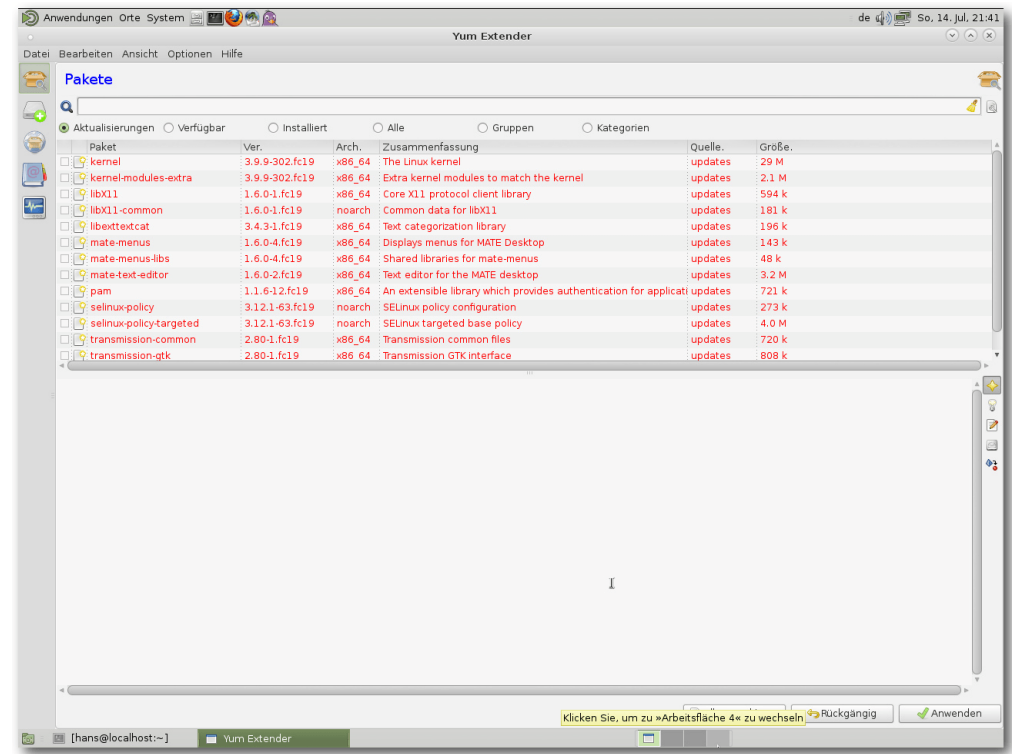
Anwendungen Orte System

de So, 14. Jul, 21:41

Yum Extender

Datei Bearbeiten Ansicht Optionen Hilfe

Pakete

Aktualisierungen Verfügbar Installiert Alle Gruppen Kategorien

| Paket | Ver. | Arch. | Zusammenfassung | Quelle. | Größe. |
|---|---|---|---|---|---|
| kernel | 3.9.9-302.fc19 | x86_64 | The Linux kernel | updates | 29 M |
| kernel-modules-extra | 3.9.9-302.fc19 | x86_64 | Extra kernel modules to match the kernel | updates | 2.1 M |
| libX11 | 1.6.0-1.fc19 | x86_64 | Core X11 protocol client library | updates | 594 k |
| libX11-common | 1.6.0-1.fc19 | noarch | Common data for libX11 | updates | 181 k |
| libexttextcat | 3.4.3-1.fc19 | x86_64 | Text categorization library | updates | 196 k |
| mate-menus | 1.6.0-4.fc19 | x86_64 | Displays menus for MATE Desktop | updates | 143 k |
| mate-menus-libs | 1.6.0-4.fc19 | x86_64 | Shared libraries for mate-menus | updates | 48 k |
| mate-text-editor | 1.6.0-2.fc19 | x86_64 | Text editor for the MATE desktop | updates | 3.2 M |
| pam | 1.1.6-12.fc19 | x86_64 | An extensible library which provides authentication for applicati | updates | 721 k |
| selinux-policy | 3.12.1-63.fc19 | noarch | SELinux policy configuration | updates | 273 k |
| selinux-policy-targeted | 3.12.1-63.fc19 | noarch | SELinux targeted base policy | updates | 4.0 M |
| transmission-common | 2.80-1.fc19 | x86_64 | Transmission common files | updates | 720 k |
| transmission-gtk | 2.80-1.fc19 | x86_64 | Transmission GTK interface | updates | 808 k |

Klicken Sie, um zu »Arbeitsfläche 4« zu wechseln Rückgängig Anwenden

[hans@localhost:~] Yum Extender